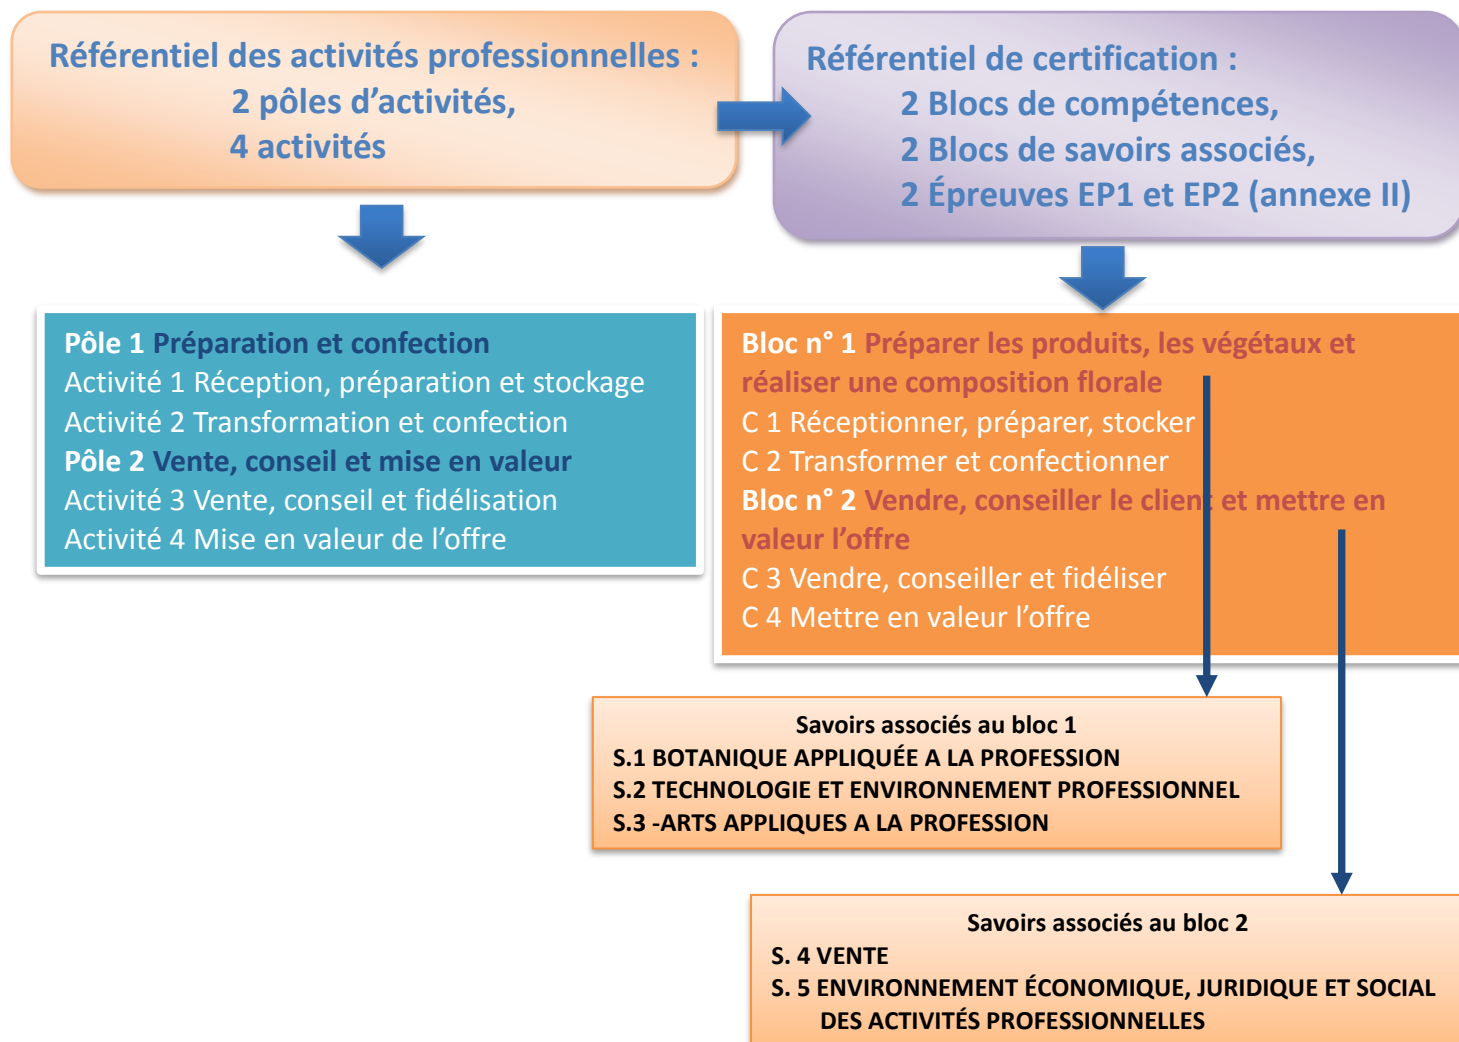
Référentiel des activités professionnelles :
2 pôles d'activités,
4 activités

Référentiel de certification :
2 Blocs de compétences,
2 Blocs de savoirs associés,
2 Épreuves EP1 et EP2 (annexe II)

Pôle 1 Préparation et confection
Activité 1 Réception, préparation et stockage
Activité 2 Transformation et confection
Pôle 2 Vente, conseil et mise en valeur
Activité 3 Vente, conseil et fidélisation
Activité 4 Mise en valeur de l'offre

Bloc n° 1 Préparer les produits, les végétaux et réaliser une composition florale
C 1 Réceptionner, préparer, stocker
C 2 Transformer et confectionner
Bloc n° 2 Vendre, conseiller le client et mettre en valeur l'offre
C 3 Vendre, conseiller et fidéliser
C 4 Mettre en valeur l'offre

Savoirs associés au bloc 1
S.1 BOTANIQUE APPLIQUÉE A LA PROFESSION
S.2 TECHNOLOGIE ET ENVIRONNEMENT PROFESSIONNEL
S.3 -ARTS APPLIQUES A LA PROFESSION

Savoirs associés au bloc 2
S. 4 VENTE
S. 5 ENVIRONNEMENT ÉCONOMIQUE, JURIDIQUE ET SOCIAL DES ACTIVITÉS PROFESSIONNELLES